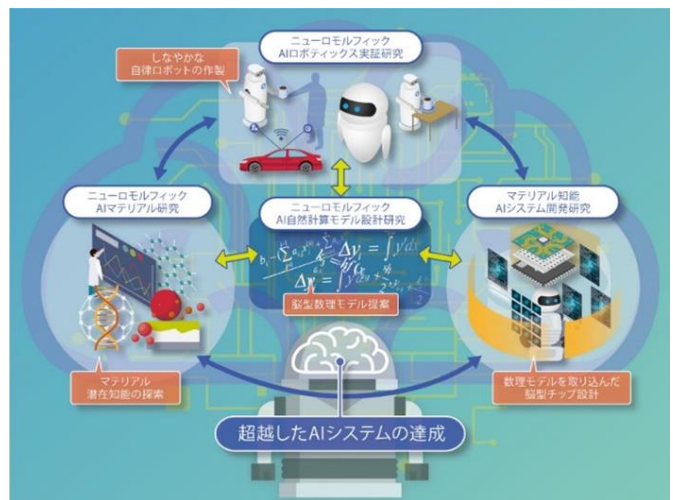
ニューロモルフィック
AIロボティックス実証研究

しなやかな
自律ロボットの作製

ニューロモルフィック
AIマテリアル研究

ニューロモルフィック
AI自然計算モデル設計研究

マテリアル知能
AIシステム開発研究

$\Delta y_i = \int y' dt$

$\Delta y_j = \int y' dt$

脳型数理モデル提案

マテリアル
潜在知能の探索

数理モデルを取り込んだ
脳型チップ設計

超越したAIシステムの達成